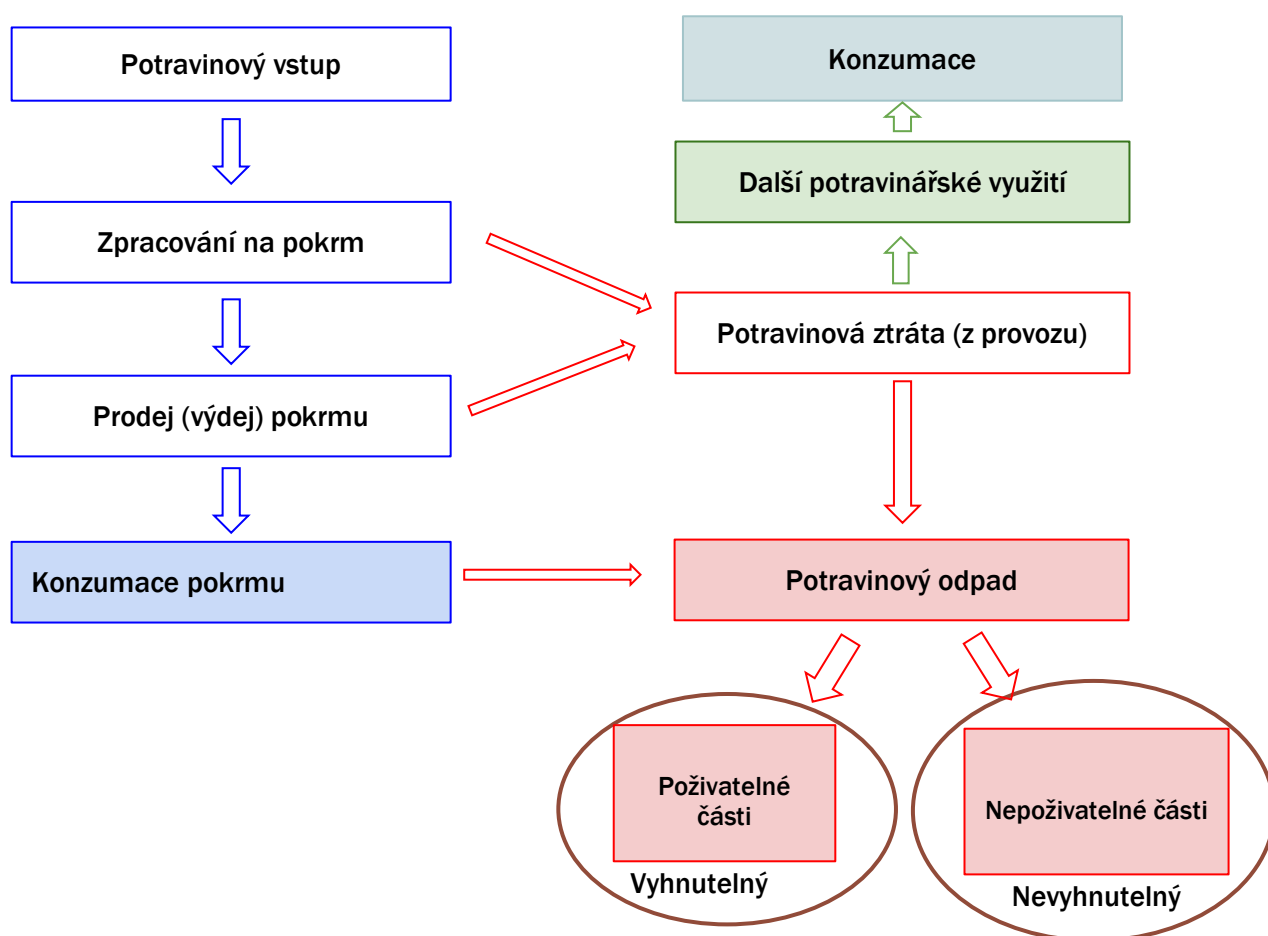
Potravinový vstup

Zpracování na pokrm

Prodej (výdej) pokrmu

Konzumace pokrmu

Konzumace

Další potravinářské využití

Potravinová ztráta (z provozu)

Potravinový odpad

Poživatelné části

Vyhnutelný

Nepoživatelné části

Nevyhnutelný